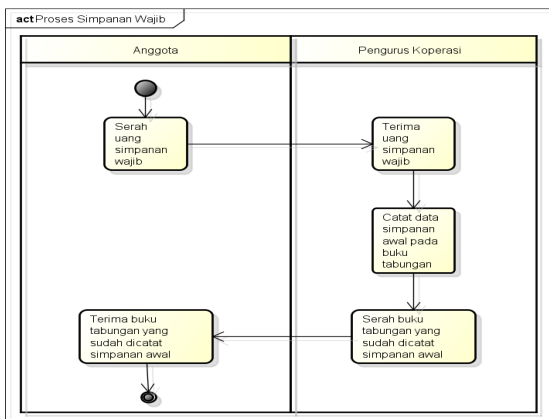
act Proses Simpanan Wajib

Anggota

Pengurus Koperasi

Serah uang simpanan wajib

Terima uang simpanan wajib

Catat data simpanan awal pada buku tabungan

Serah buku tabungan yang sudah dicatat simpanan awal

Terima buku tabungan yang sudah dicatat simpanan awal